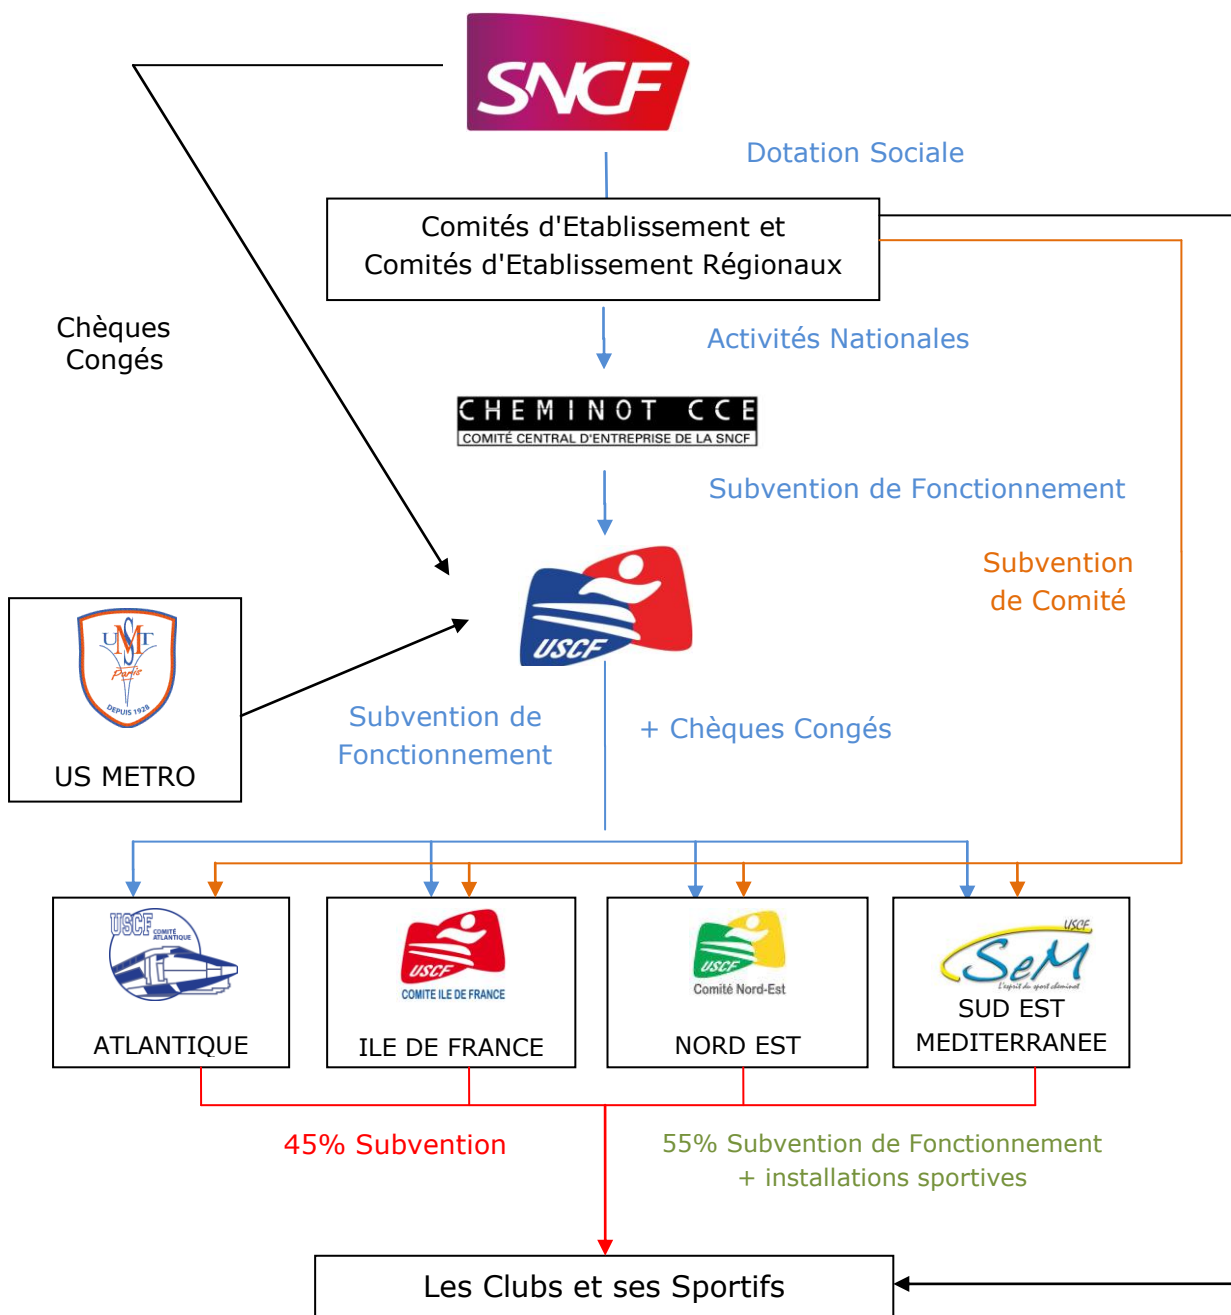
SNCF

Dotation Sociale

Comités d'Etablissement et Comités d'Etablissement Régionaux

Chèques Congés

Activités Nationales

CHEMINOT CCE
COMITÉ CENTRAL D'ENTREPRISE DE LA SNCF

Subvention de Fonctionnement

Subvention de Comité

USCF

UMT Paris DEPUIS 1928

US METRO

Subvention de Fonctionnement

+ Chèques Congés

USCF COMITÉ ATLANTIQUE

ATLANTIQUE

USCF COMITE ILE DE FRANCE

ILE DE FRANCE

USCF Comité Nord-Est

NORD EST

USCF SeM L'esprit du sport cheminot

SUD EST MEDITERRANEE

45% Subvention

55% Subvention de Fonctionnement + installations sportives

Les Clubs et ses Sportifs